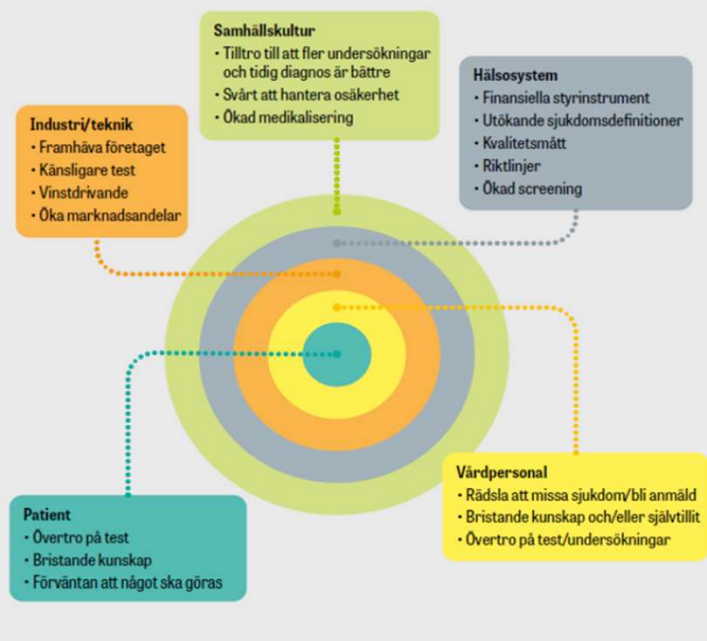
Samhällskultur
• Tilltro till att fler undersökningar och tidig diagnos är bättre
• Svårt att hantera osäkerhet
• Ökad medikalisering

Hälsosystem
• Finansiella styrinstrument
• Utökande sjukdomsdefinitioner
• Kvalitetsmått
• Riktlinjer
• Ökad screening

Industri/teknik
• Framhäva företaget
• Känsligare test
• Vinstdrivande
• Öka marknadsandelar

Vårdpersonal
• Rädsla att missa sjukdom/bli anmäld
• Bristande kunskap och/eller självtillit
• Övertro på test/undersökningar

Patient
• Övertro på test
• Bristande kunskap
• Förväntan att något ska göras